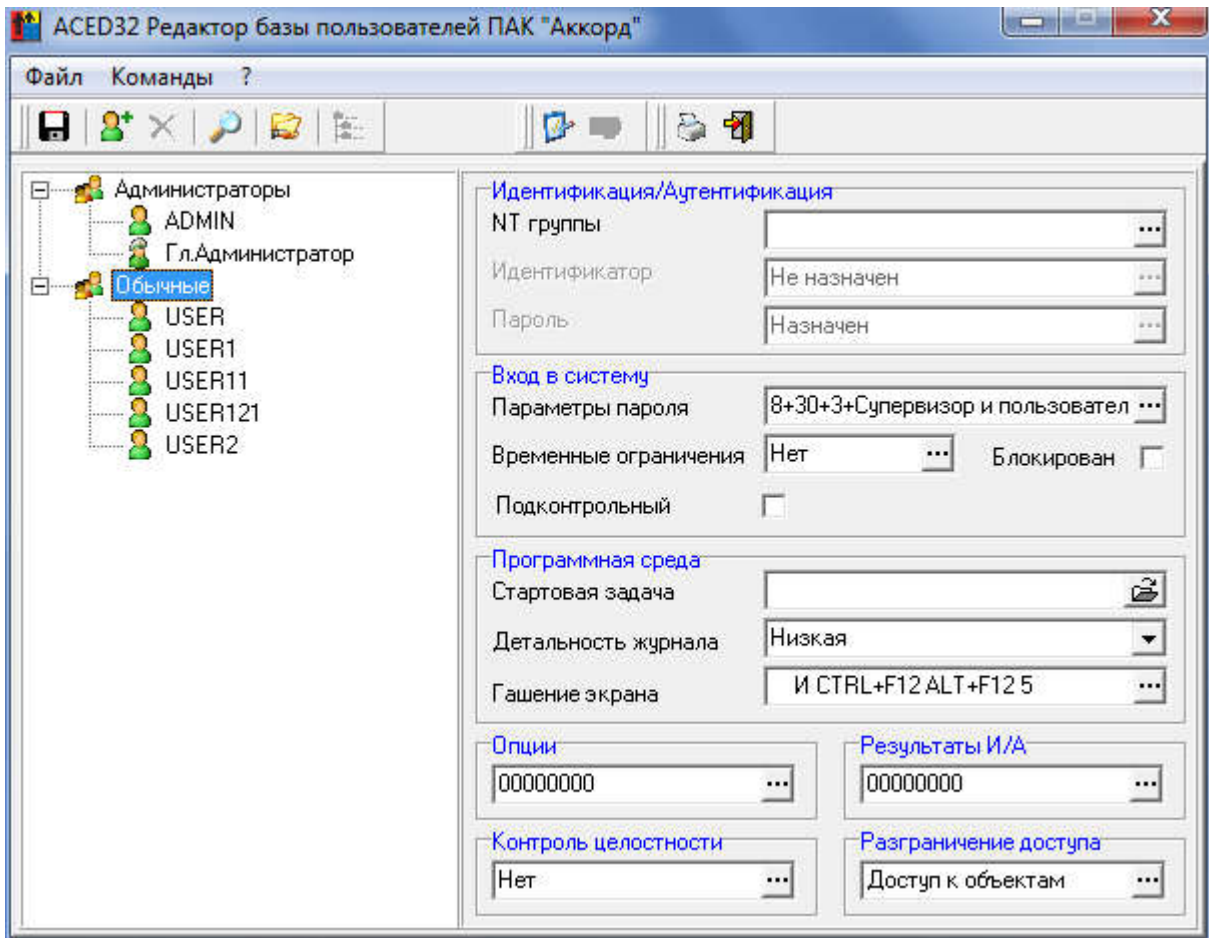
ACED32 Редактор базы пользователей ПАК "Аккорд"

Файл Команды ?

Администраторы
ADMIN
Гл.Администратор
Обычные
USER
USER1
USER11
USER121
USER2

Идентификация/Аутентификация
NT группы
Идентификатор
Не назначен
Пароль
Назначен

Вход в систему
Параметры пароля
8+30+3+Супервизор и пользовател
Временные ограничения
Нет
Блокирован
Подконтрольный

Программная среда
Стартовая задача
Детальность журнала
Низкая
Гашение экрана
И CTRL+F12 ALT+F12 5

Опции
00000000

Результаты И/А
00000000

Контроль целостности
Нет

Разграничение доступа
Доступ к объектам